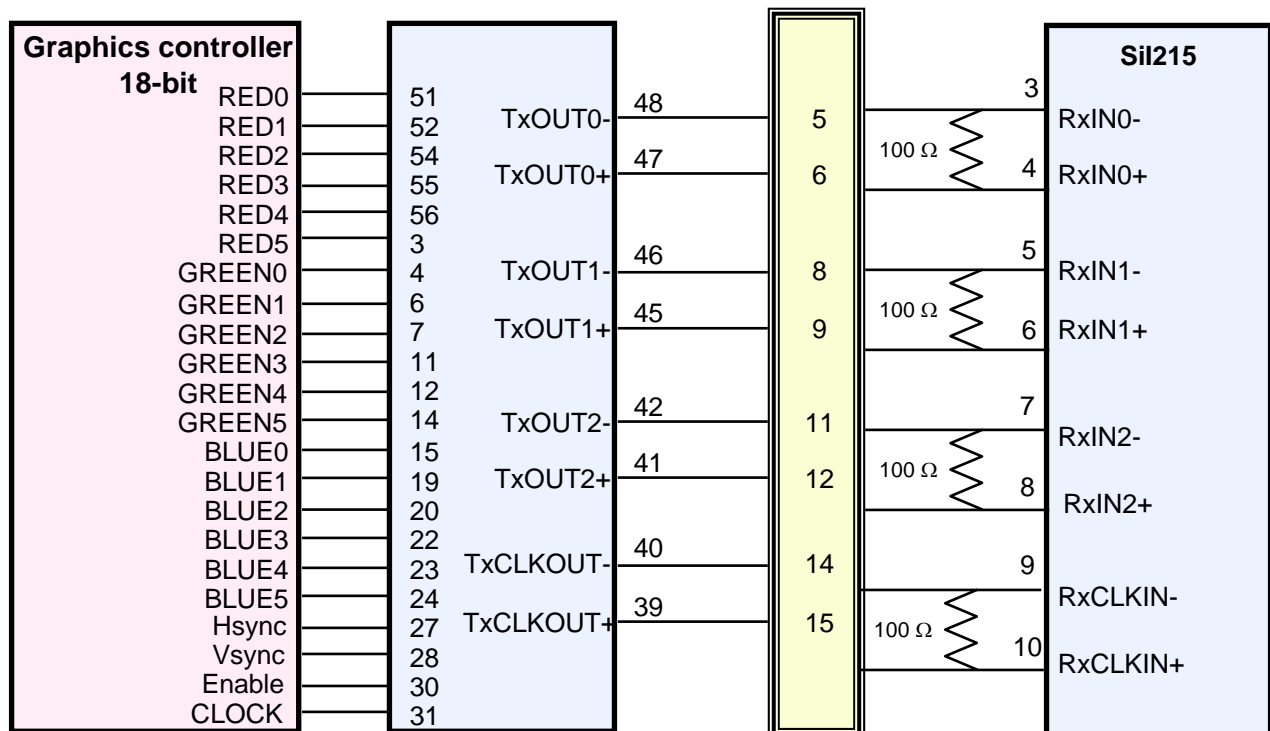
Graphics controller
18-bit
RED0
RED1
RED2
RED3
RED4
RED5
GREEN0
GREEN1
GREEN2
GREEN3
GREEN4
GREEN5
BLUE0
BLUE1
BLUE2
BLUE3
BLUE4
BLUE5
Hsync
Vsync
Enable
CLOCK

51
52
54
55
56
3
4
6
7
11
12
14
15
19
20
22
23
24
27
28
30
31

TxOUT0- 48
TxOUT0+ 47
TxOUT1- 46
TxOUT1+ 45
TxOUT2- 42
TxOUT2+ 41
TxCLKOUT- 40
TxCLKOUT+ 39

5
6
8
9
11
12
14
15

100 Ω
100 Ω
100 Ω
100 Ω

Sil215
3 RxIN0-
4 RxIN0+
5 RxIN1-
6 RxIN1+
7 RxIN2-
8 RxIN2+
9 RxCLKIN-
10 RxCLKIN+